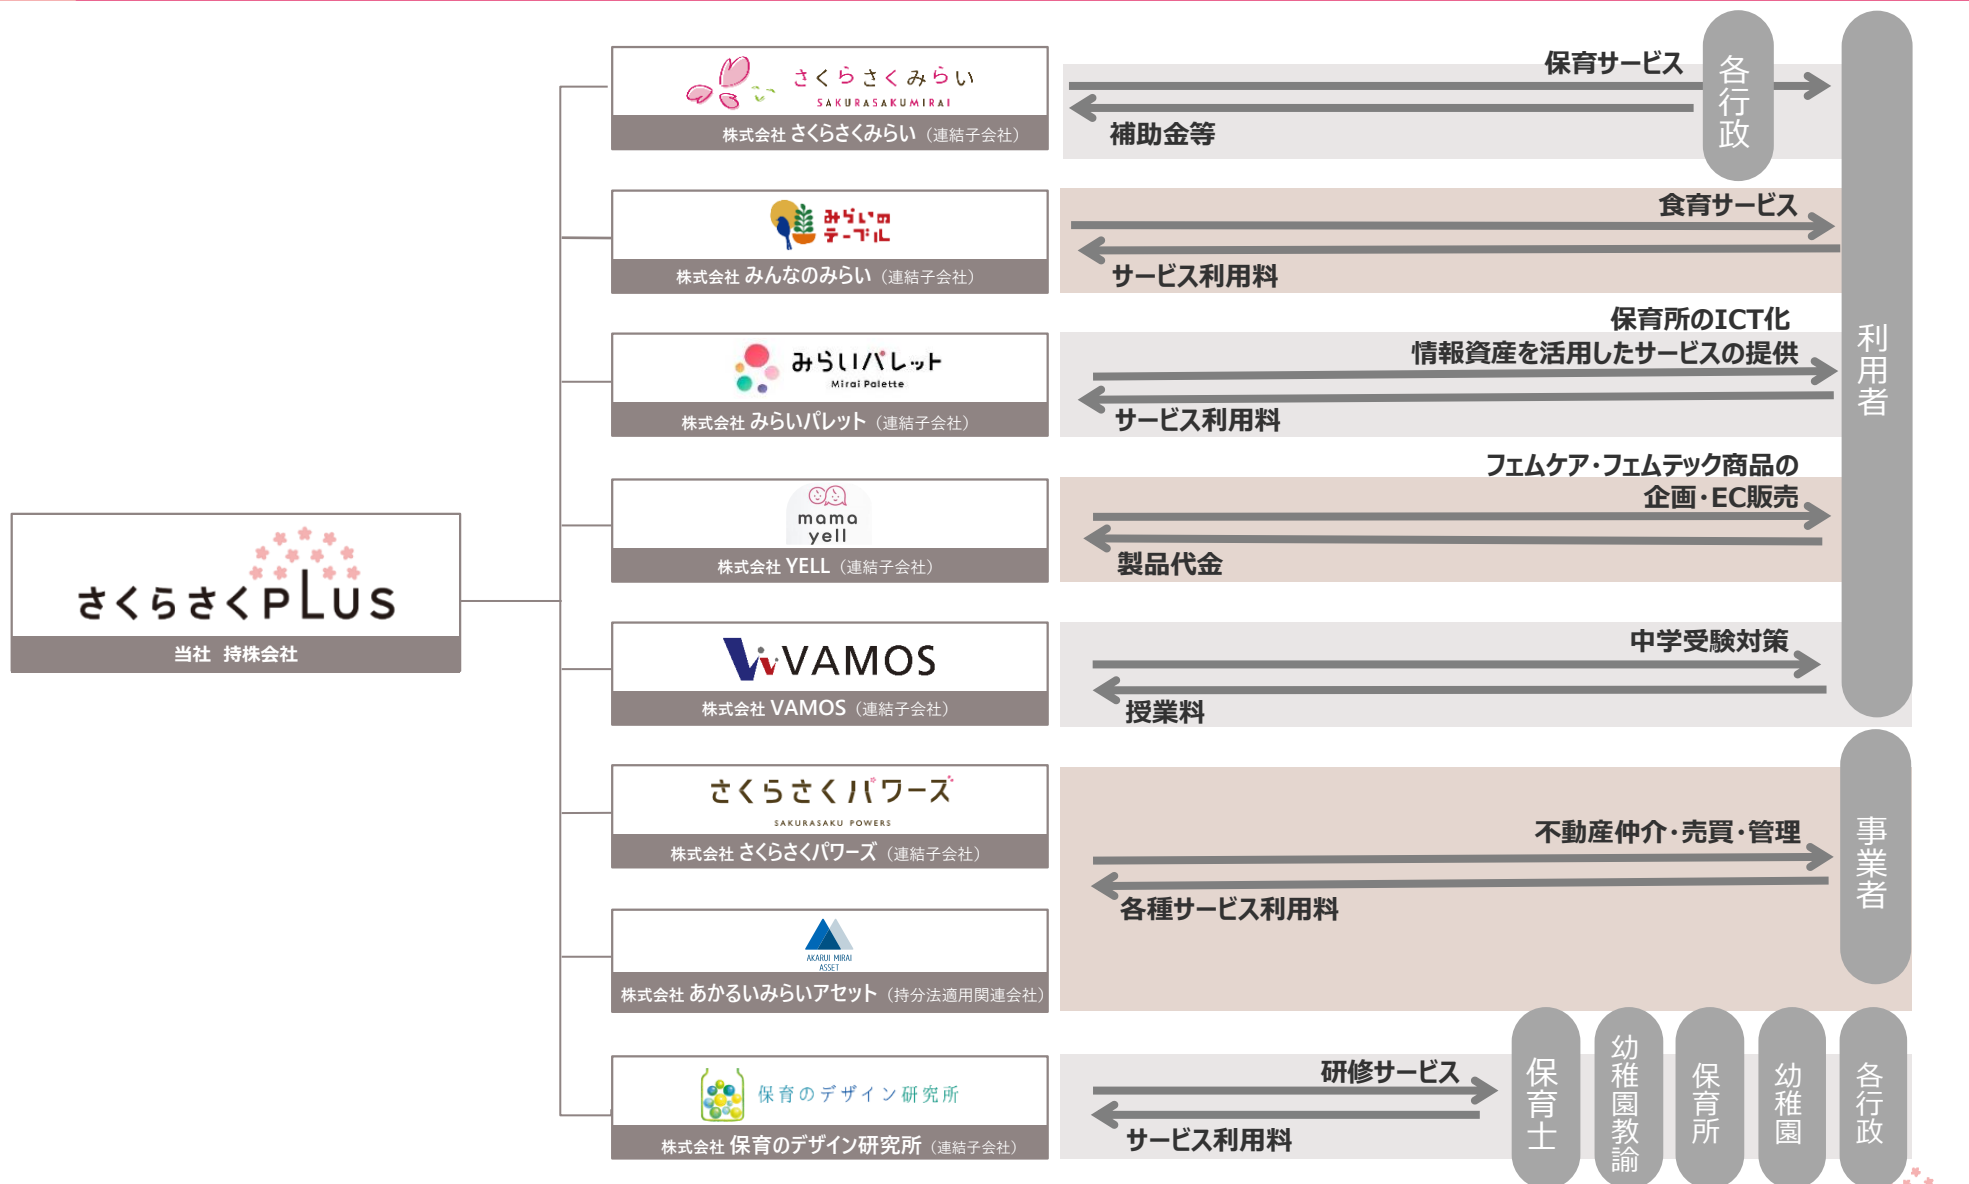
さくらさくPLUS
当社 持株会社

さくらさくみらい
SAKURASAKUMIRAI
株式会社 さくらさくみらい（連結子会社）

保育サービス
補助金等
各行政

みらいのテーブル
株式会社 みんなのみらい（連結子会社）

食育サービス
サービス利用料

みらいパレット
Mirai Palette
株式会社 みらいパレット（連結子会社）

保育所のICT化
情報資産を活用したサービスの提供
サービス利用料

mama yell
株式会社 YELL（連結子会社）

フェムケア・フェムテック商品の企画・EC販売
製品代金

VAMOS
株式会社 VAMOS（連結子会社）

中学受験対策
授業料

利用者

さくらさくパワーズ
SAKURASAKU POWERS
株式会社 さくらさくパワーズ（連結子会社）

AKARUI MIRAI ASSET
株式会社 あかるいみらいアセット（持分法適用関連会社）

不動産仲介・売買・管理
各種サービス利用料

事業者

保育のデザイン研究所
株式会社 保育のデザイン研究所（連結子会社）

研修サービス
サービス利用料

保育士
幼稚園教諭
保育所
幼稚園
各行政